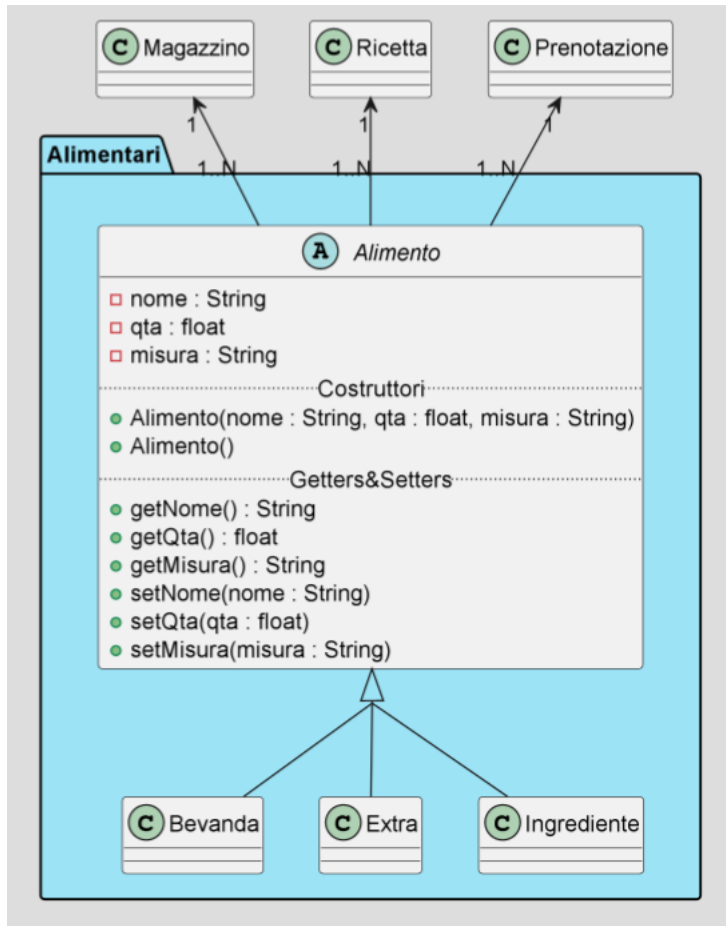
C Magazzino

C Ricetta

C Prenotazione

1 1 1

Alimentari

1..N 1..N 1..N

A Alimento

nome : String
qta : float
misura : String

Costruttori

Alimento(nome : String, qta : float, misura : String)
Alimento()

Getters&Setters

getNome() : String
getQta() : float
getMisura() : String
setNome(nome : String)
setQta(qta : float)
setMisura(misura : String)

C Bevanda

C Extra

C Ingrediente